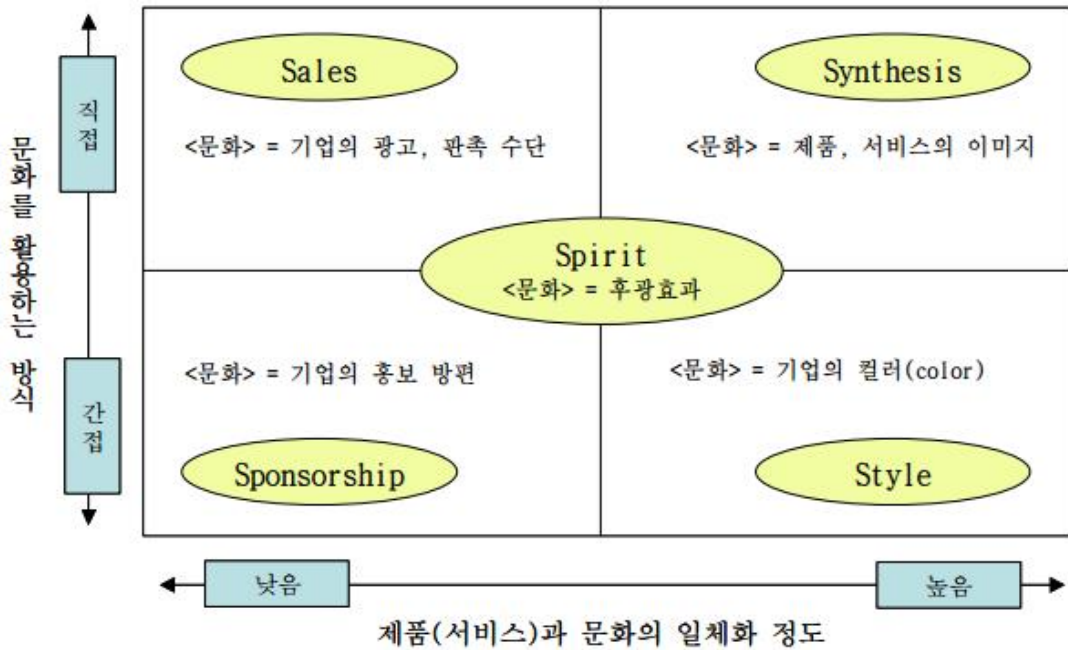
문화를 활용하는 방식

직접

간접

Sales

<문화> = 기업의 광고, 판촉 수단

Synthesis

<문화> = 제품, 서비스의 이미지

Spirit
<문화> = 후광효과

<문화> = 기업의 홍보 방편

<문화> = 기업의 컬러(color)

Sponsorship

Style

낮음

높음

제품(서비스)과 문화의 일체화 정도